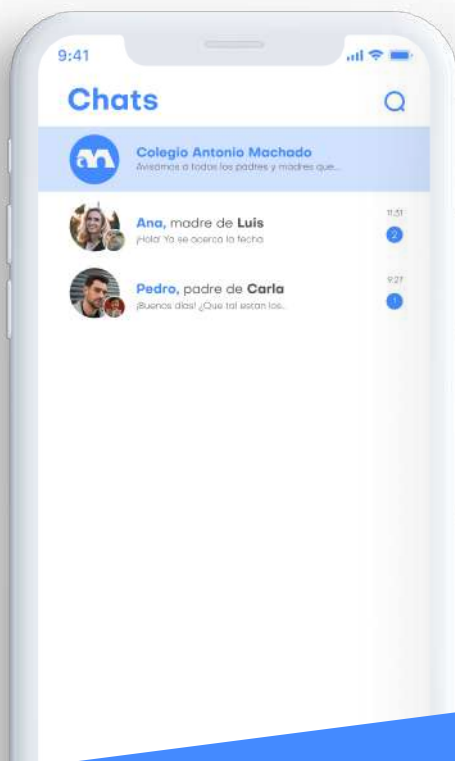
9:41

Chats

Colegio Antonio Machado
Avisamos a todos los padres y madres que...

Ana, madre de Luis
¡Hola! Ya se acerca la fecha
11:31
2

Pedro, padre de Carla
¡Buenos días! ¿Que tal estan los...
9:27
1